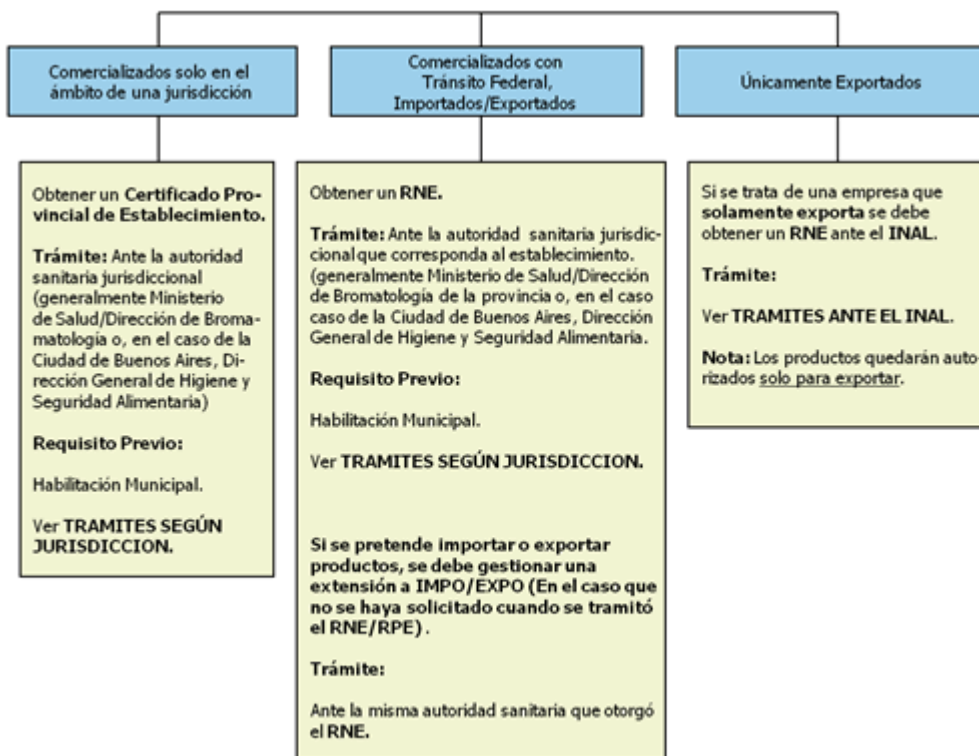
Comercializados solo en el ámbito de una jurisdicción

Comercializados con Tránsito Federal, Importados/Exportados

Únicamente Exportados

Obtener un **Certificado Provincial de Establecimiento.**

**Trámite:** Ante la autoridad sanitaria jurisdiccional (generalmente Ministerio de Salud/Dirección de Bromamatologia o, en el caso de la Ciudad de Buenos Aires, Dirección General de Higiene y Seguridad Alimentaria)

**Requisito Previo:**

Habilitación Municipal.

Ver **TRAMITES SEGÚN JURISDICCION.**

Obtener un **RNE.**

**Trámite:** Ante la autoridad sanitaria jurisdiccional que corresponda al establecimiento. (generalmente Ministerio de Salud/Dirección de Bromatología de la provincia o, en el caso caso de la Ciudad de Buenos Aires, Dirección General de Higiene y Seguridad Alimentaria.

**Requisito Previo:**

Habilitación Municipal.

Ver **TRAMITES SEGÚN JURISDICCION.**

**Si se pretende importar o exportar productos, se debe gestionar una extensión a IMPO/EXPO (En el caso que no se haya solicitado cuando se tramitó el RNE/RPE).**

**Trámite:**

Ante la misma autoridad sanitaria que otorgó el **RNE.**

Si se trata de una empresa que **solamente exporta** se debe obtener un **RNE** ante el **INAL.**

**Trámite:**

Ver **TRAMITES ANTE EL INAL.**

**Nota:** Los productos quedarán autorizados solo para exportar.